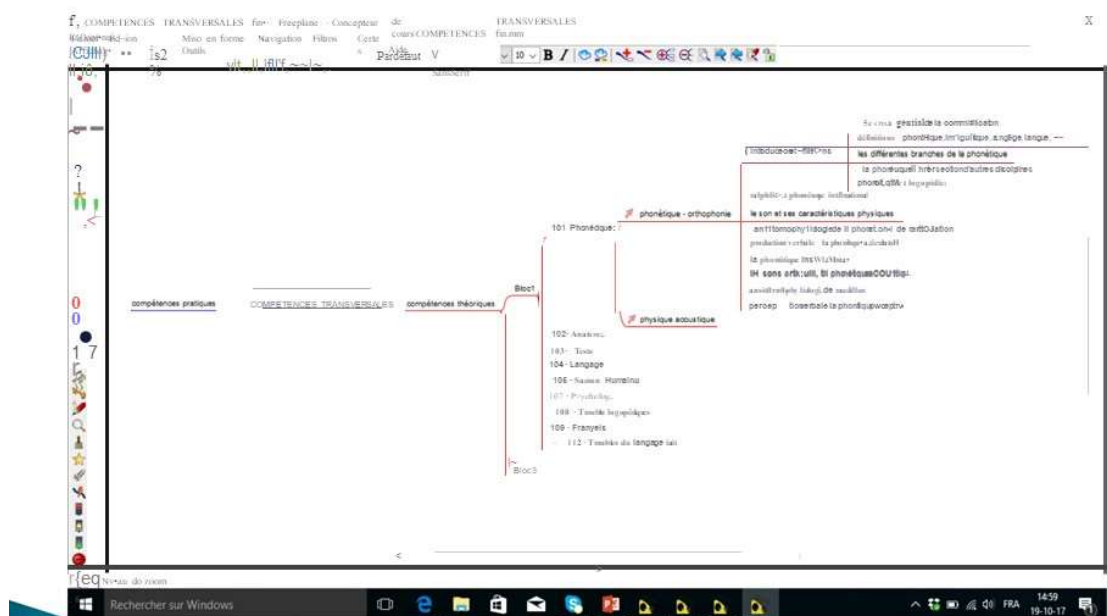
f, COMPETENCES TRANSVERSALES fm- Freeplane - Concepteur de cours COMPETENCES TRANSVERSALES fm.mm

X

Mise en forme Navigation Filtres Carte Aide

Outils

Par défaut V

SansSerif

10 B I

compétences pratiques

COMPETENCES TRANSVERSALES

compétences théoriques

Bloc1

101 Phonétique

phonétique - orthophonie

physique acoustique

102 Anatomie

103 Tests

104 Langage

106 Santé Humaine

107 Psychologie

108 Troubles logopédiques

109 Français

112 Troubles du langage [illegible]

Bloc3

Introduction

Se situer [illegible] la communication

définitions phonétique, linguistique, langue, langage

les différentes branches de la phonétique

la phonétique et ses relations avec d'autres disciplines

phonétique logopédie

alphabet phonétique international

le son et ses caractéristiques physiques

anatomophysiologie de la phonation

production verbale la phonation

la phonétique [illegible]

les sons articulés phonétiques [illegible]

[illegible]

percep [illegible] la phonétique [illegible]

Niveau de zoom

Rechercher sur Windows

FRA 14:59 19-10-17